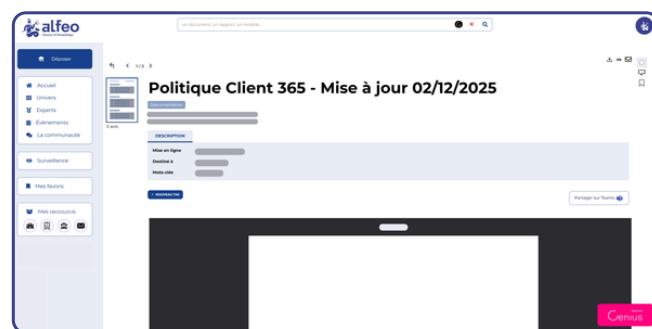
alfeo
Source of knowledge

Un document, un rapport, un modèle...

Déposer

Accueil
Univers
Experts
Événements
La communauté

Surveillance

Mes favoris

Mes raccourcis

1 / 4

0 avis

Politique Client 365 - Mise à jour 02/12/2025

Documentation

DESCRIPTION

Mise en ligne
Destiné à
Mots-clés

+ REGÉNÉRATION

Partager sur Teams

Genius